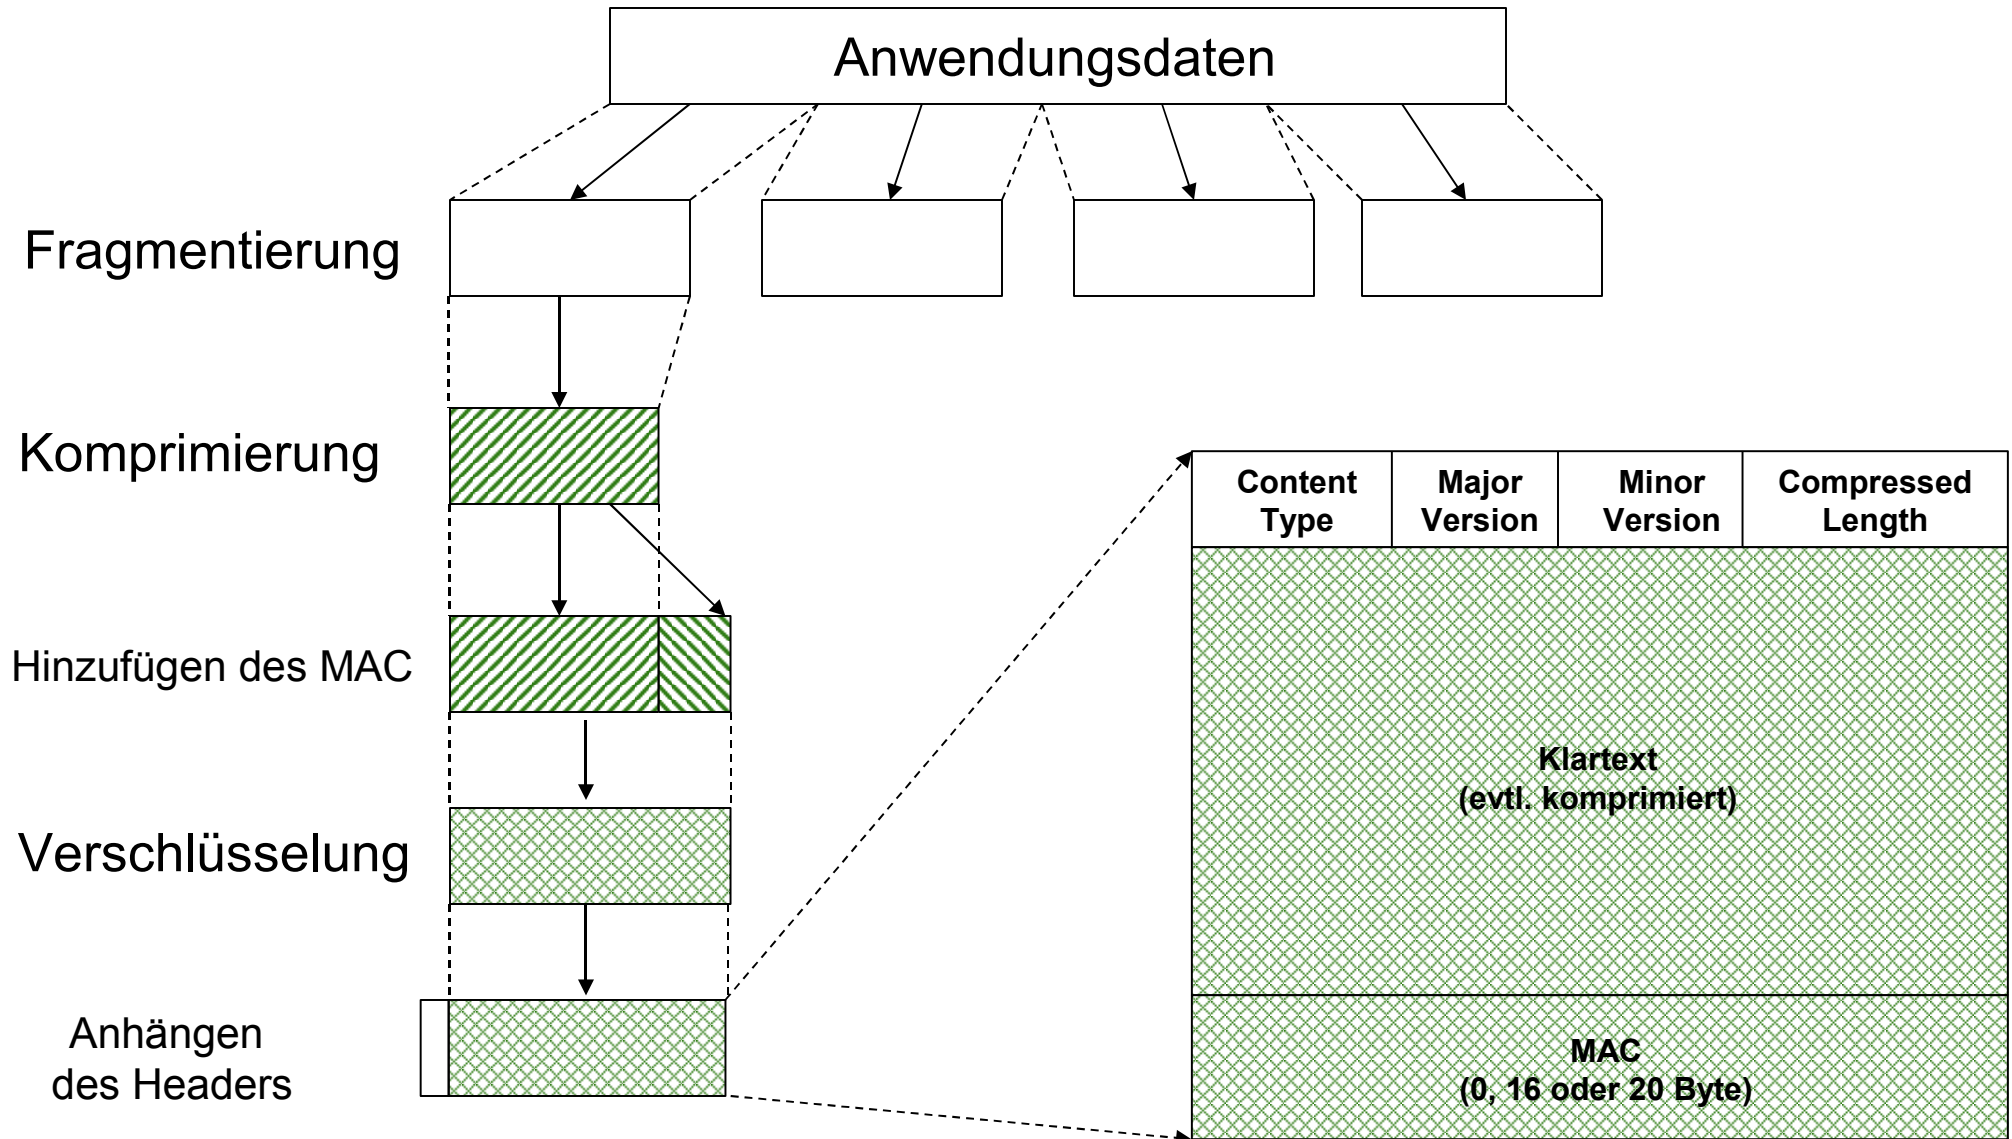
Anwendungsdaten

Fragmentierung

Komprimierung

Hinzufügen des MAC

Verschlüsselung

Anhängen des Headers

| Content Type | Major Version | Minor Version | Compressed Length |
|---|---|---|---|

Klartext
(evtl. komprimiert)

MAC
(0, 16 oder 20 Byte)